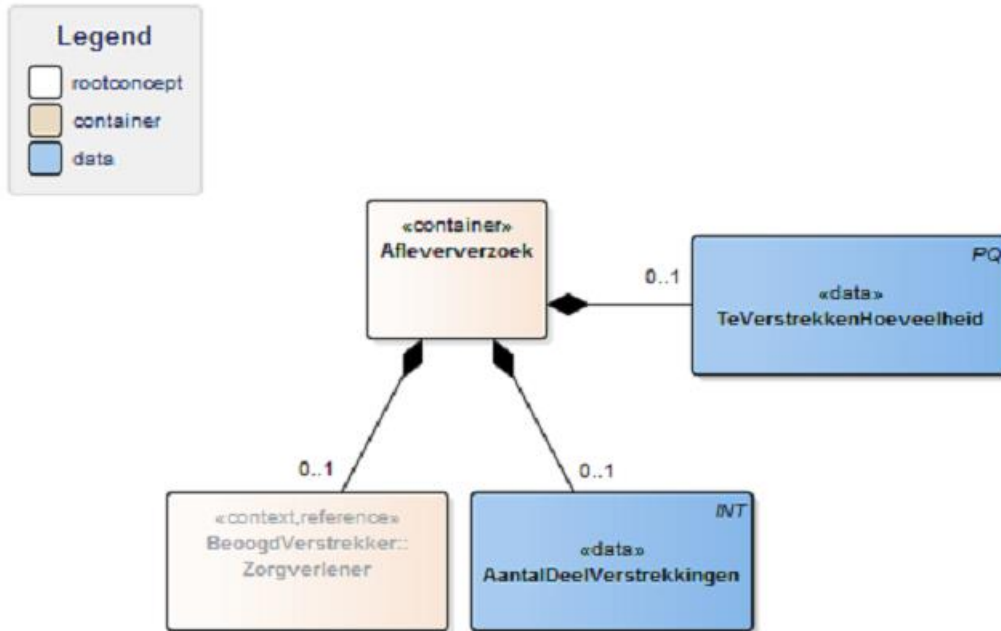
Legend
rootconcept
container
data

«container»
Afleververzoek

0..1

PQ
«data»
TeVerstrekkenHoeveelheid

0..1

0..1

«context,reference»
BeoogdVerstrekker::
Zorgverlener

INT
«data»
AantalDeelVerstrekkingen